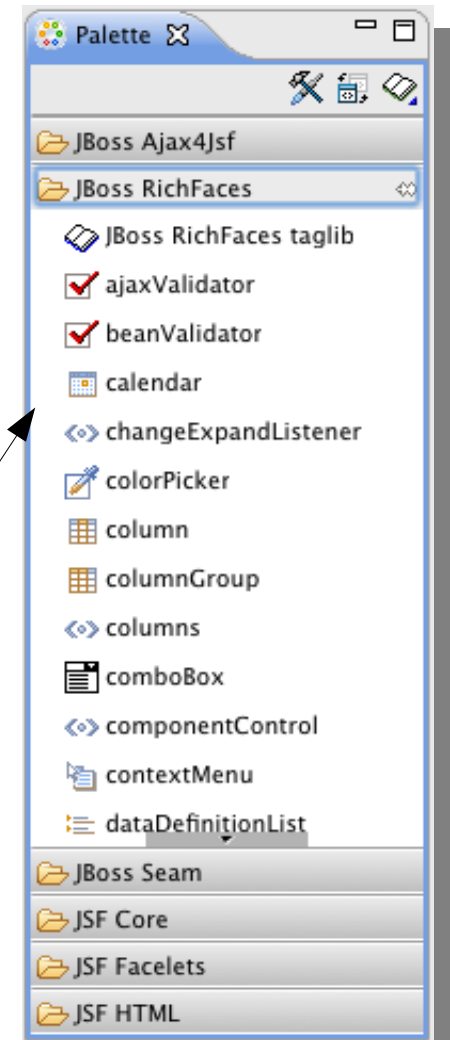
Palette

JBoss Ajax4Jsf

JBoss RichFaces

JBoss RichFaces taglib

ajaxValidator

beanValidator

calendar

changeExpandListener

colorPicker

column

columnGroup

columns

comboBox

componentControl

contextMenu

dataDefinitionList

JBoss Seam

JSF Core

JSF Facelets

JSF HTML